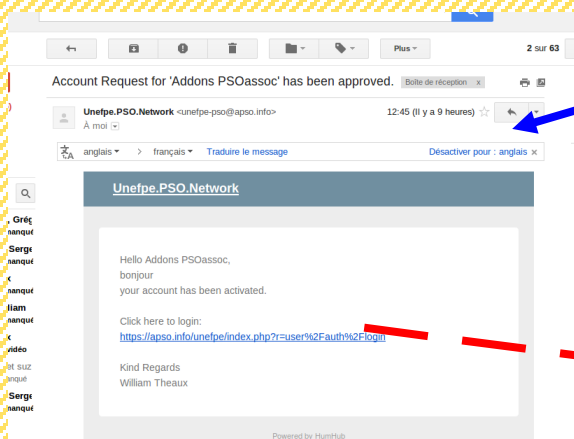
Plus

2 sur 63

Account Request for 'Addons PSOassoc' has been approved. Boîte de réception x

Unefpe.PSO.Network <unefpe-pso@apso.info>
À moi

12:45 (Il y a 9 heures)

anglais → français Traduire le message

Désactiver pour : anglais x

Q

, Grég
nanqué
Serge
nanqué
x
nanqué
liam
nanqué
x
vidéo
et suz
anqué
Serge
nanqué

Unefpe.PSO.Network

Hello Addons PSOassoc,
bonjour
your account has been activated.

Click here to login:
https://apso.info/unefpe/index.php?r=user%2Fauth%2Flogin

Kind Regards
William Theaux

Powered by HumHub